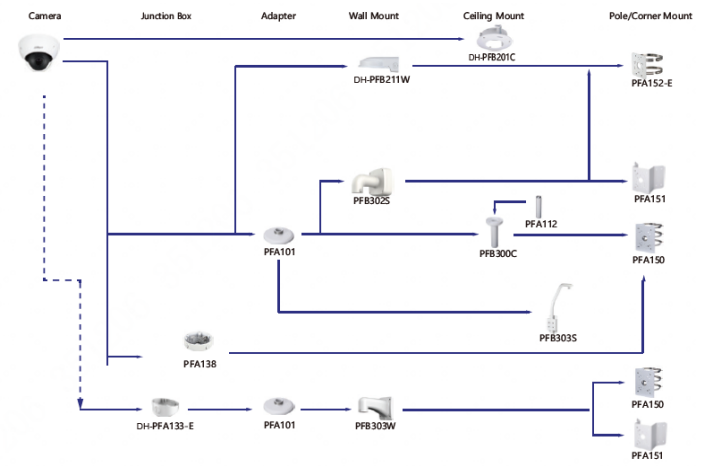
Camera

Junction Box

Adapter

Wall Mount

Ceiling Mount

Pole/Corner Mount

DH-PFB201C

DH-PFB211W

PFA152-E

PFB302S

PFA151

PFA112

PFA101

PFB300C

PFA150

PFB303S

PFA138

DH-PFA133-E

PFA101

PFB303W

PFA150

PFA151